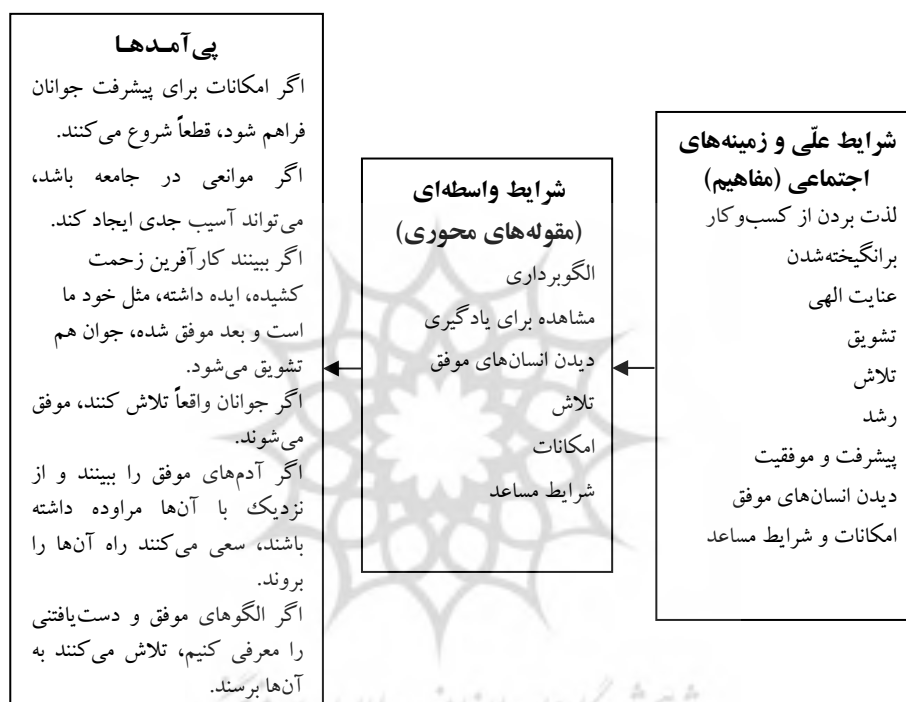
شرایط علّی و زمینه‌های اجتماعی (مفاهیم)
لذت بردن از کسب‌وکار
برانگیخته‌شدن
عنایت الهی
تشویق
تلاش
رشد
پیشرفت و موفقیت
دیدن انسان‌های موفق
امکانات و شرایط مساعد

شرایط واسطه‌ای (مقوله‌های محوری)
الگوبرداری
مشاهده برای یادگیری
دیدن انسان‌های موفق
تلاش
امکانات
شرایط مساعد

پی‌آمدها
اگر امکانات برای پیشرفت جوانان فراهم شود، قطعاً شروع می‌کنند.
اگر موانعی در جامعه باشد، می‌تواند آسیب جدی ایجاد کند.
اگر ببینند کارآفرین زحمت کشیده، ایده داشته، مثل خود ما است و بعد موفق شده، جوان هم تشویق می‌شود.
اگر جوانان واقعاً تلاش کنند، موفق می‌شوند.
اگر آدم‌های موفق را ببینند و از نزدیک با آن‌ها مراوده داشته باشند، سعی می‌کنند راه آن‌ها را بروند.
اگر الگوهای موفق و دست‌یافتنی را معرفی کنیم، تلاش می‌کنند به آن‌ها برسند.